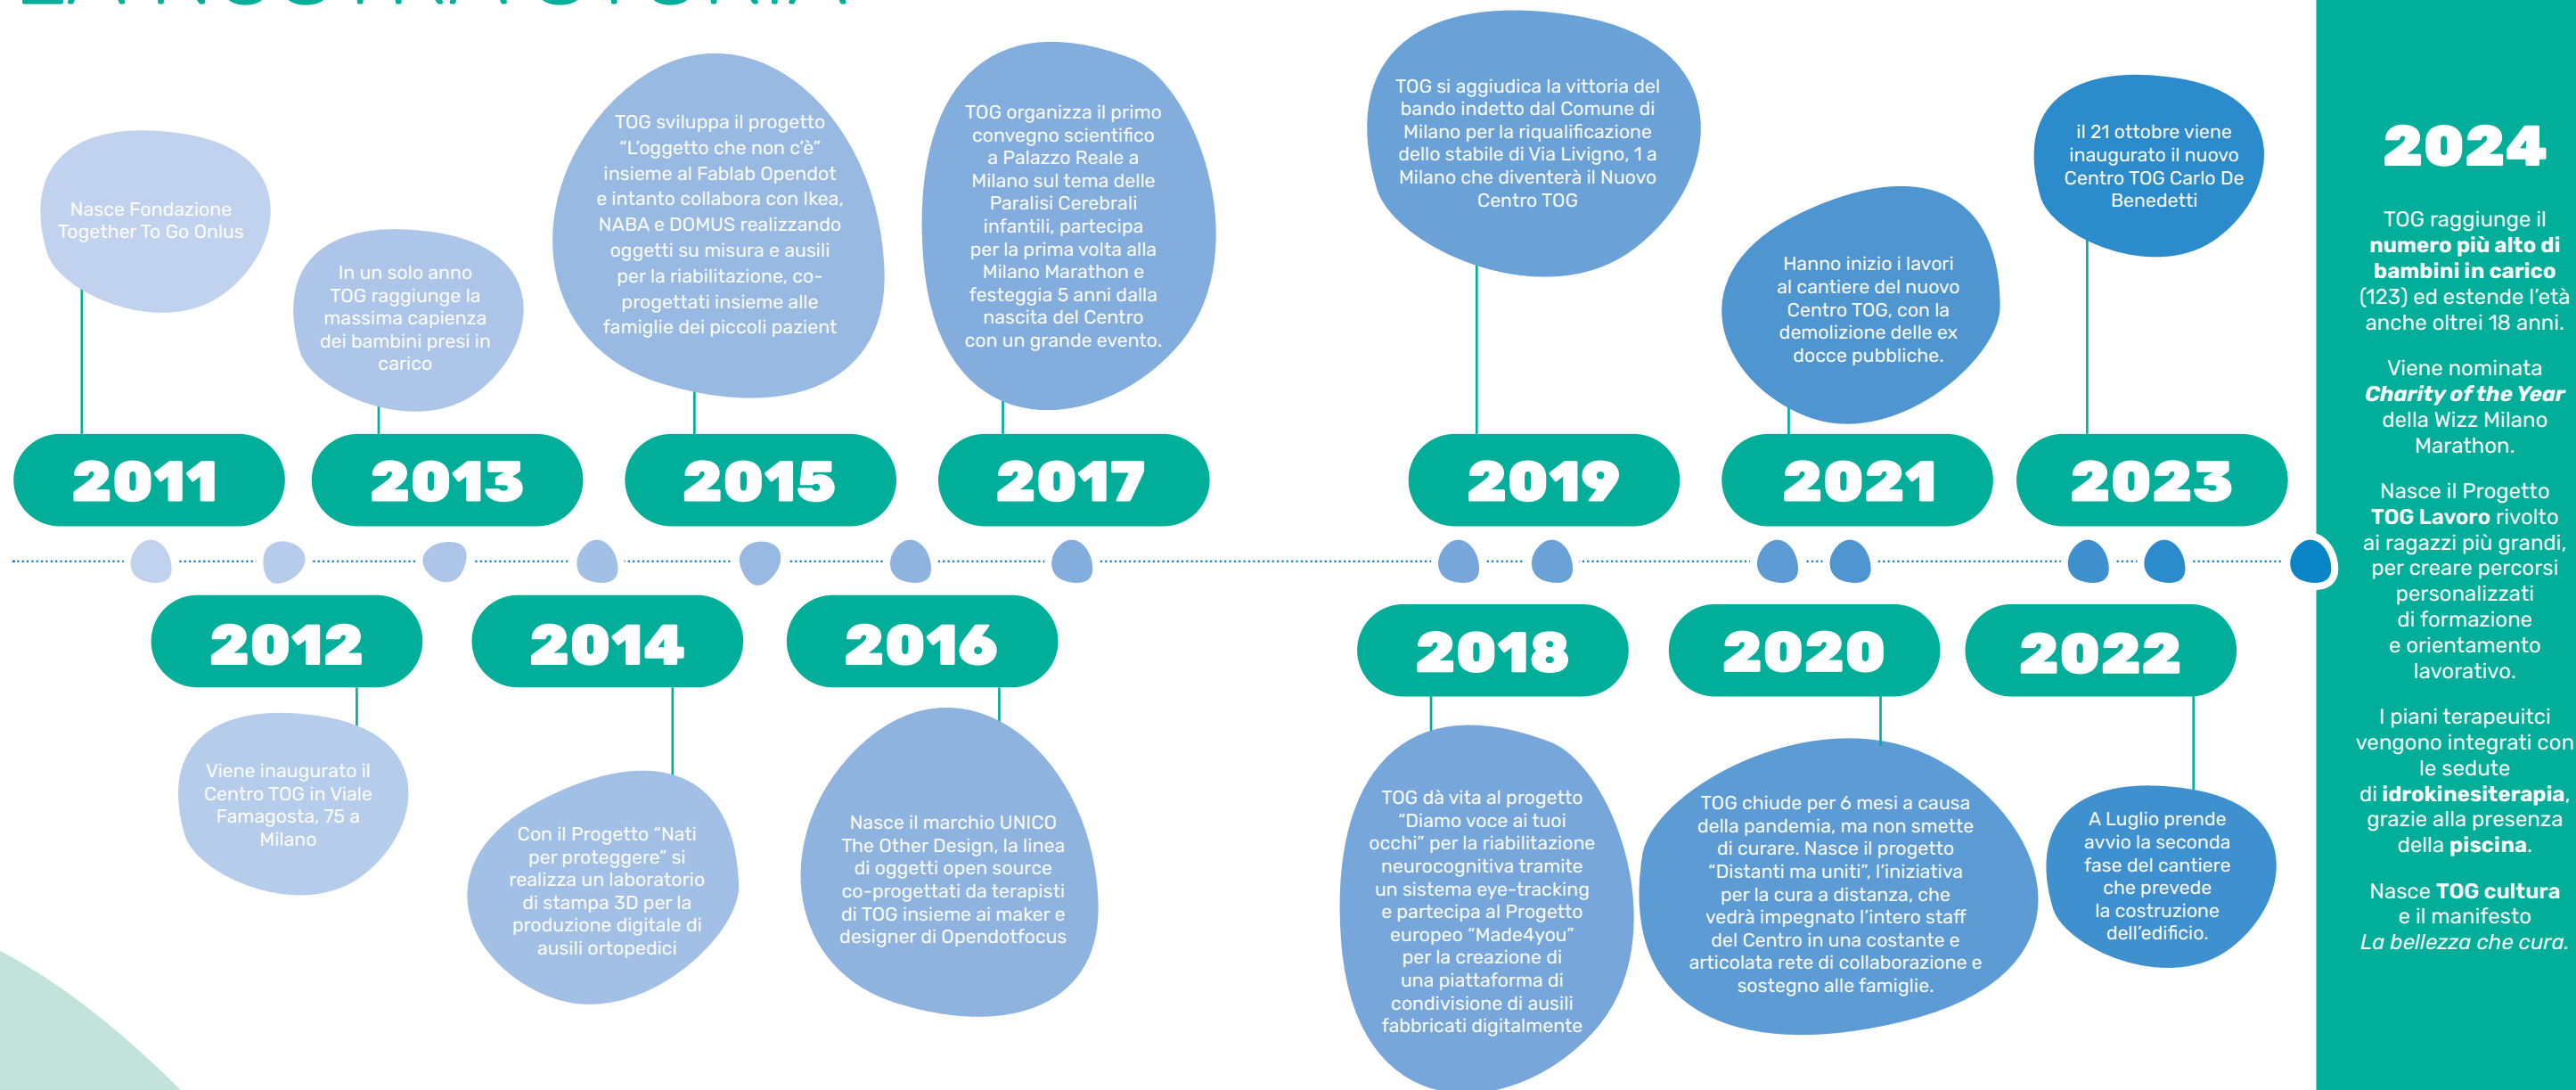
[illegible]

2011

Nasce Fondazione Together To Go Onlus

2012

Viene inaugurato il Centro TOG in Viale Famagosta, 75 a Milano

2013

In un solo anno TOG raggiunge la massima capienza dei bambini presi in carico

2014

Con il Progetto "Nati per proteggere" si realizza un laboratorio di stampa 3D per la produzione digitale di ausili ortopedici

2015

TOG sviluppa il progetto "L'oggetto che non c'è" insieme al Fablab Opendot e intanto collabora con Ikea, NABA e DOMUS realizzando oggetti su misura e ausili per la riabilitazione, co-progettati insieme alle famiglie dei piccoli pazient

2016

Nasce il marchio UNICO The Other Design, la linea di oggetti open source co-progettati da terapisti di TOG insieme ai maker e designer di Opendotfocus

2017

TOG organizza il primo convegno scientifico a Palazzo Reale a Milano sul tema delle Paralisi Cerebrali infantili, partecipa per la prima volta alla Milano Marathon e festeggia 5 anni dalla nascita del Centro con un grande evento.

2018

TOG dà vita al progetto "Diamo voce ai tuoi occhi" per la riabilitazione neurocognitiva tramite un sistema eye-tracking e partecipa al Progetto europeo "Made4you" per la creazione di una piattaforma di condivisione di ausili fabbricati digitalmente

2019

TOG si aggiudica la vittoria del bando indetto dal Comune di Milano per la riqualificazione dello stabile di Via Livigno, 1 a Milano che diventerà il Nuovo Centro TOG

2020

TOG chiude per 6 mesi a causa della pandemia, ma non smette di curare. Nasce il progetto "Distanti ma uniti", l'iniziativa per la cura a distanza, che vedrà impegnato l'intero staff del Centro in una costante e articolata rete di collaborazione e sostegno alle famiglie.

2021

Hanno inizio i lavori al cantiere del nuovo Centro TOG, con la demolizione delle ex docce pubbliche.

2022

A Luglio prende avvio la seconda fase del cantiere che prevede la costruzione dell'edificio.

2023

il 21 ottobre viene inaugurato il nuovo Centro TOG Carlo De Benedetti

2024

TOG raggiunge il **numero più alto di bambini in carico** (123) ed estende l'età anche oltrei 18 anni.

Viene nominata ***Charity of the Year*** della Wizz Milano Marathon.

Nasce il Progetto **TOG Lavoro** rivolto ai ragazzi più grandi, per creare percorsi personalizzati di formazione e orientamento lavorativo.

I piani terapeuitci vengono integrati con le sedute di **idrokinesiterapia**, grazie alla presenza della **piscina**.

Nasce **TOG cultura** e il manifesto *La bellezza che cura.*